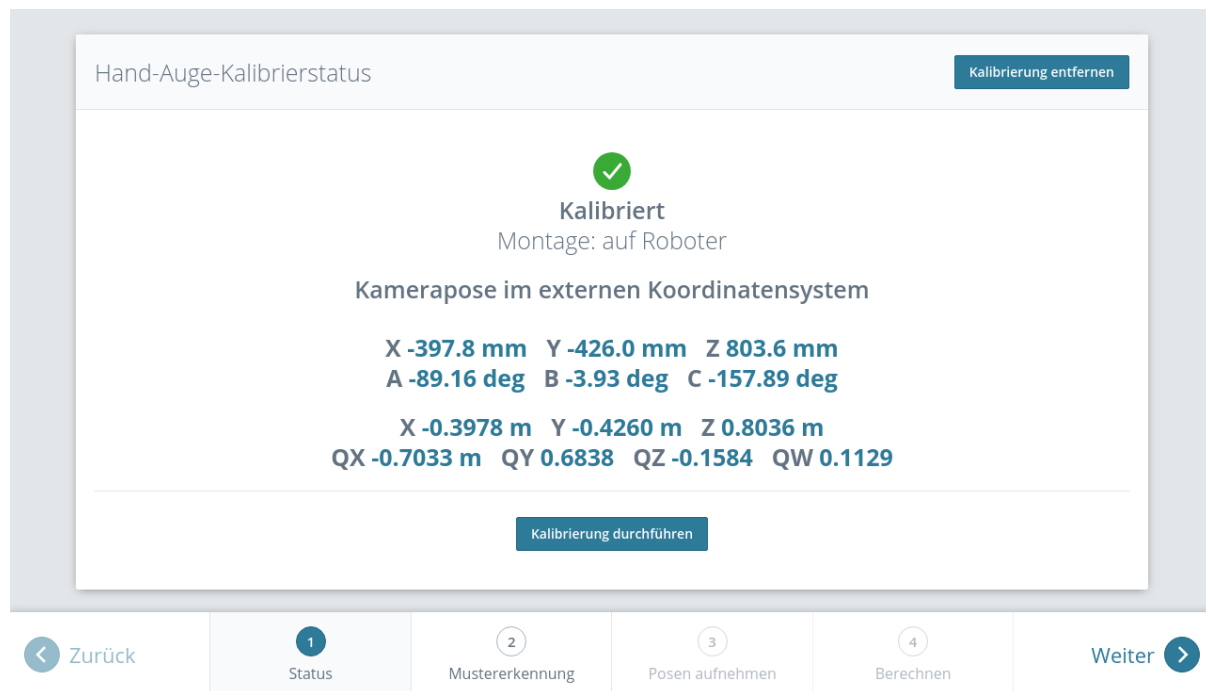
Hand-Auge-Kalibrierstatus

Kalibrierung entfernen

Kalibriert
Montage: auf Roboter

Kamerapose im externen Koordinatensystem

X -397.8 mm Y -426.0 mm Z 803.6 mm
A -89.16 deg B -3.93 deg C -157.89 deg

X -0.3978 m Y -0.4260 m Z 0.8036 m
QX -0.7033 m QY 0.6838 QZ -0.1584 QW 0.1129

Kalibrierung durchführen

Zurück

1
Status

2
Mustererkennung

3
Posen aufnehmen

4
Berechnen

Weiter